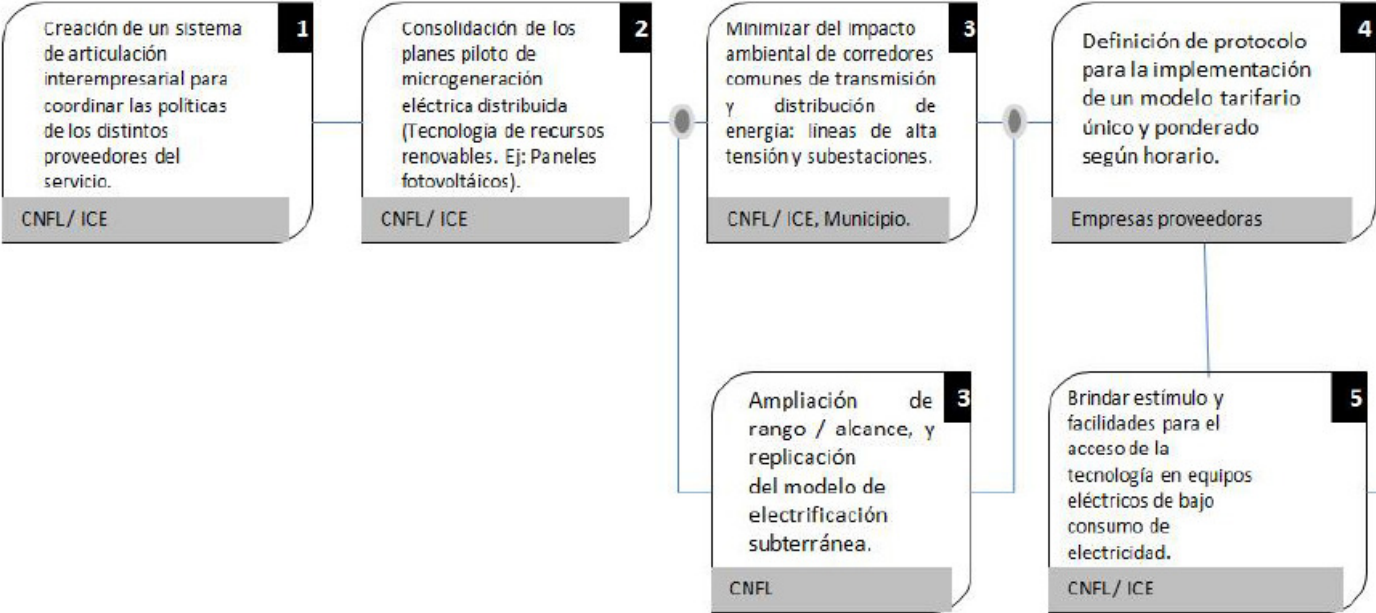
Creación de un sistema de articulación interempresarial para coordinar las políticas de los distintos proveedores del servicio.

1

CNFL / ICE

Consolidación de los planes piloto de microgeneración eléctrica distribuida (Tecnologia de recursos renovables. Ej: Paneles fotovoltáicos).

2

CNFL / ICE

Minimizar del impacto ambiental de corredores comunes de transmisión y distribución de energia: lineas de alta tensión y subestaciones.

3

CNFL / ICE, Municipio.

Definición de protocolo para la implementación de un modelo tarifario único y ponderado según horario.

4

Empresas proveedoras

Ampliación de rango / alcance, y replicación del modelo de electrificación subterránea.

3

CNFL

Brindar estímulo y facilidades para el acceso de la tecnología en equipos eléctricos de bajo consumo de electricidad.

5

CNFL / ICE